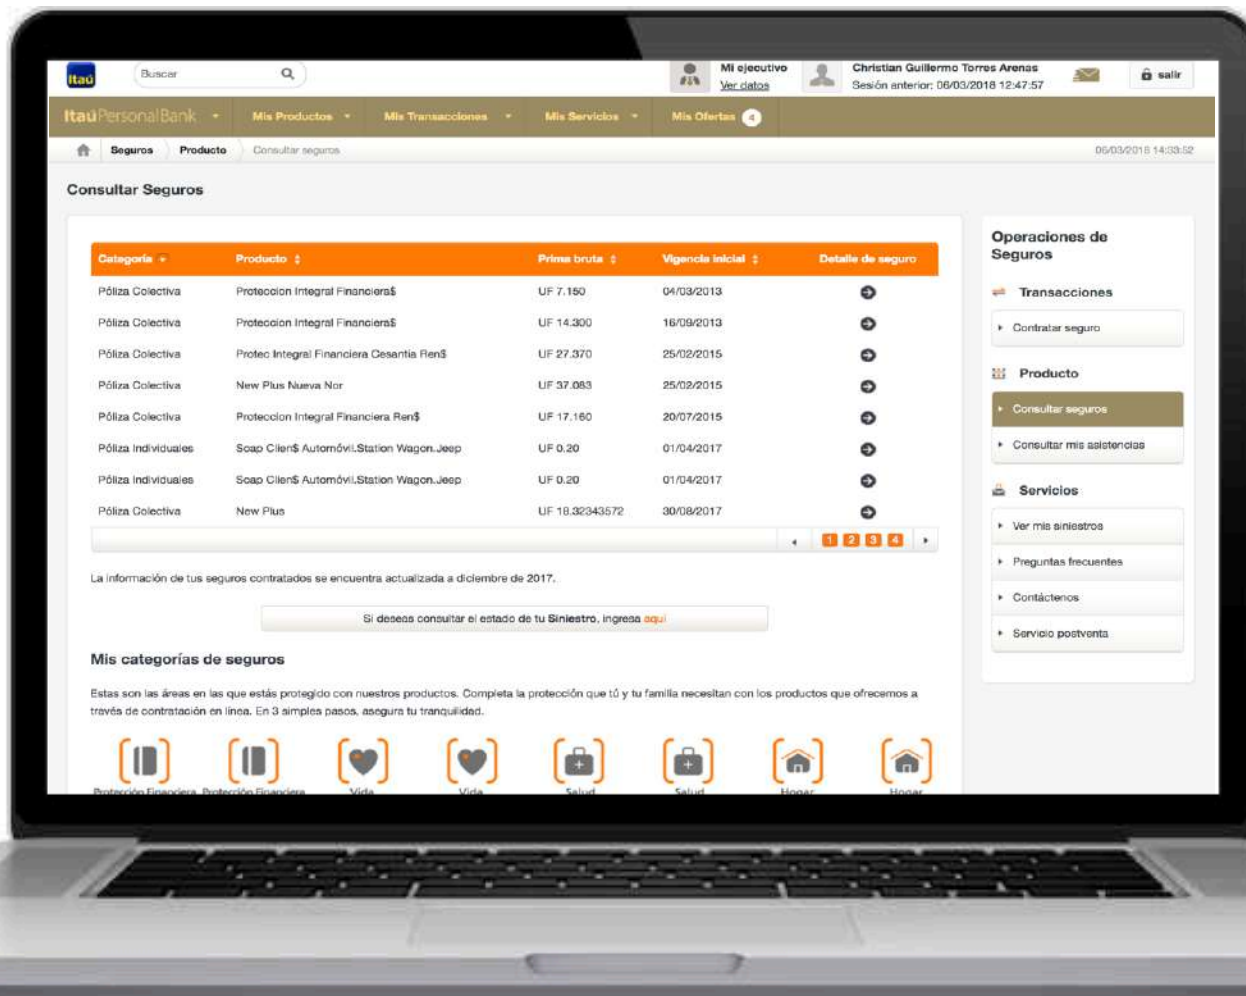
Itaú

Buscar

Mi ejecutivo
Ver datos

Christian Guillermo Torres Arenas
Sesión anterior: 06/03/2018 12:47:57

salir

ItaúPersonalBank | Mis Productos | Mis Transacciones | Mis Servicios | Mis Ofertas 4

Seguros | Producto | Consultar seguros

06/03/2018 14:33:52

Consultar Seguros

| Categoría | Producto | Prima bruta | Vigencia inicial | Detalle de seguro |
|---|---|---|---|---|
| Póliza Colectiva | Proteccion Integral Financiera$ | UF 7.150 | 04/03/2013 | |
| Póliza Colectiva | Proteccion Integral Financiera$ | UF 14.300 | 16/09/2013 | |
| Póliza Colectiva | Protec Integral Financiera Cesantia Ren$ | UF 27.370 | 25/02/2015 | |
| Póliza Colectiva | New Plus Nueva Nor | UF 37.083 | 25/02/2015 | |
| Póliza Colectiva | Proteccion Integral Financiera Ren$ | UF 17.160 | 20/07/2015 | |
| Póliza Individuales | Soap Clien$ Automóvil.Station Wagon.Jeep | UF 0.20 | 01/04/2017 | |
| Póliza Individuales | Soap Clien$ Automóvil.Station Wagon.Jeep | UF 0.20 | 01/04/2017 | |
| Póliza Colectiva | New Plus | UF 18.32343572 | 30/08/2017 | |

1 2 3 4

La información de tus seguros contratados se encuentra actualizada a diciembre de 2017.

Si deseas consultar el estado de tu Siniestro, ingresa aquí

Mis categorías de seguros

Estas son las áreas en las que estás protegido con nuestros productos. Completa la protección que tú y tu familia necesitan con los productos que ofrecemos a través de contratación en línea. En 3 simples pasos, asegura tu tranquilidad.

Protección Financiera Protección Financiera Vida Vida Salud Salud Hogar Hogar

Operaciones de Seguros

Transacciones
Contratar seguro

Producto
Consultar seguros
Consultar mis asistencias

Servicios
Ver mis siniestros
Preguntas frecuentes
Contáctenos
Servicio postventa